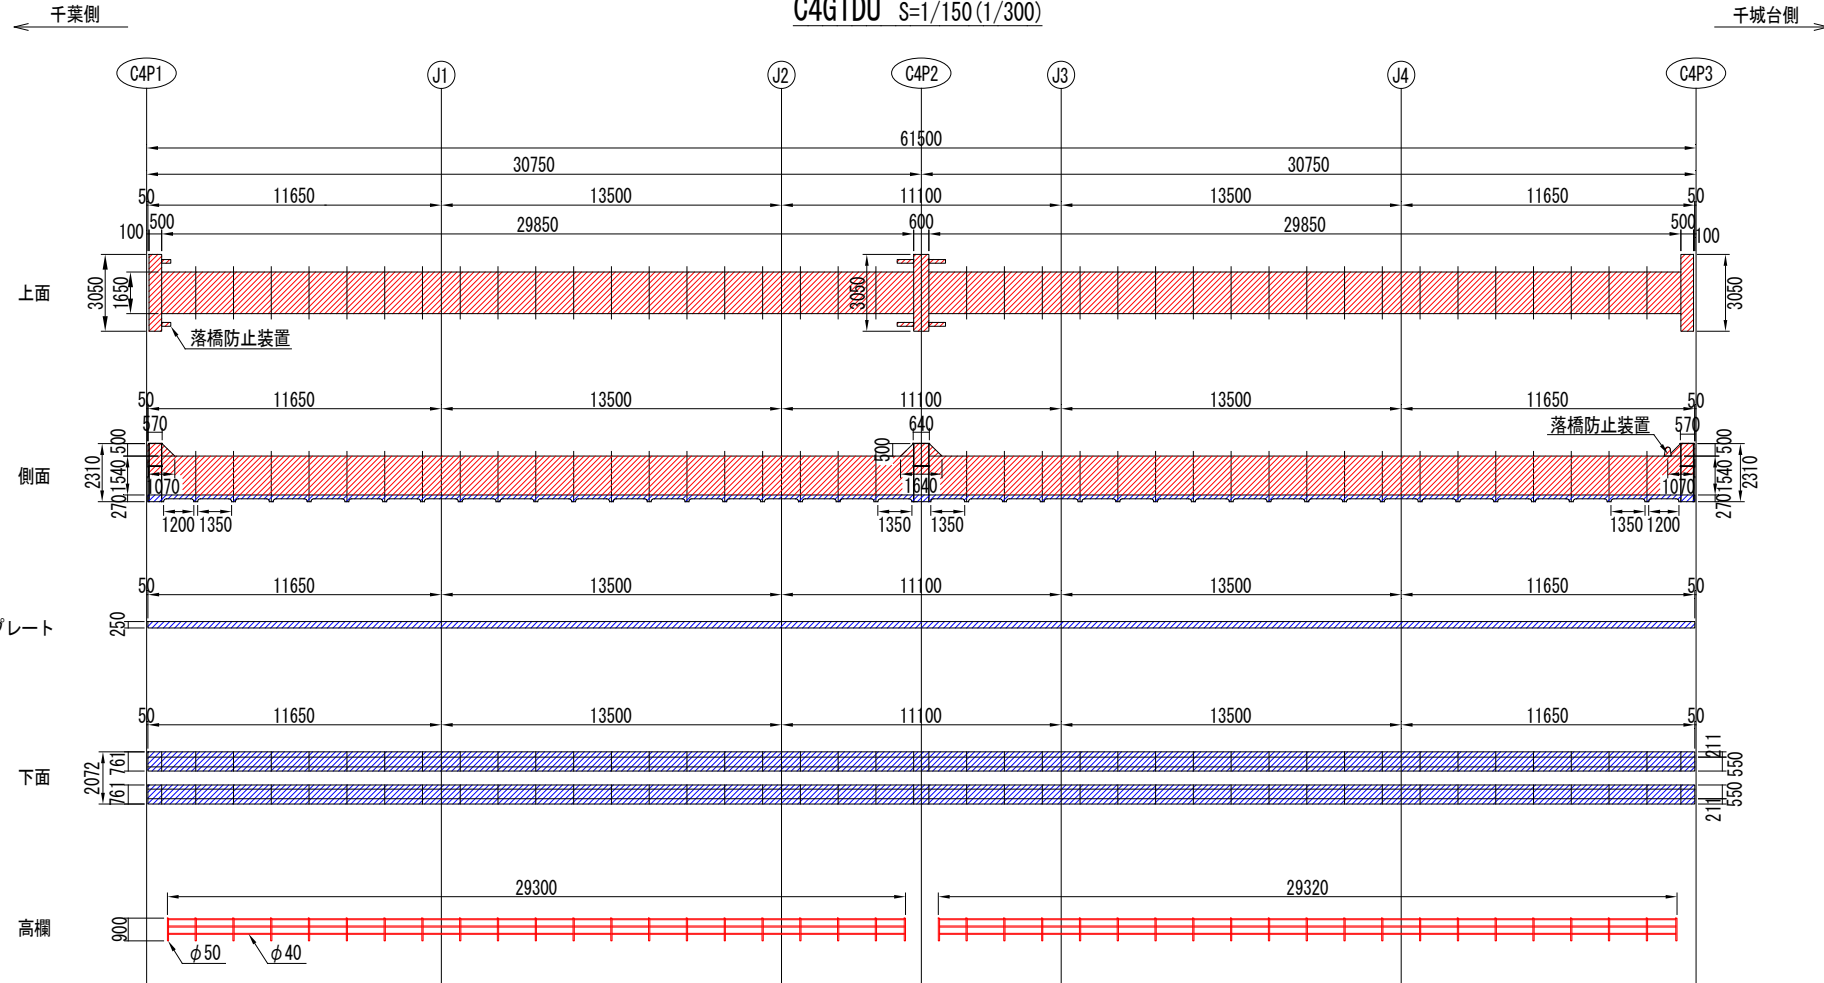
千葉側

C4G1D0 S=1/150(1/300)

千城台側

C4P1 J1 J2 C4P2 J3 J4 C4P3

61500

30750 30750

50 11650 13500 11100 13500 11650 50

100 500 29850 600 29850 500 100

上面 3050 1650 3050 3050

落橋防止装置

50 11650 13500 11100 13500 11650 50

570 640 落橋防止装置 570

側面 2310 1540 500 270 1070 500 1640 1070 2310 1540 500 270

1200 1350 1350 1350 1350 1200

50 11650 13500 11100 13500 11650 50

プレート 250

50 11650 13500 11100 13500 11650 50

下面 2072 761 761 211 550 550 211

29300 29320

高欄 900

φ50 φ40